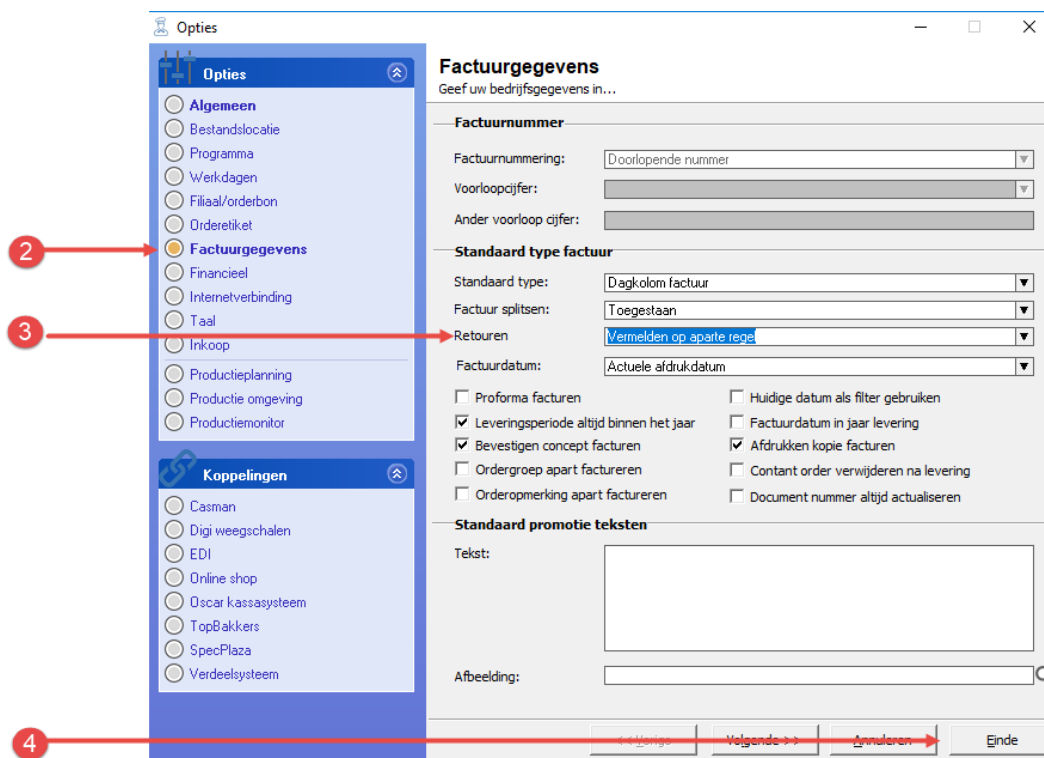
Opties

Opties

Algemeen
Bestandslocatie
Programma
Werkdagen
Filiaal/orderbon
Orderetiket
Factuurgegevens
Financieel
Internetverbinding
Taal
Inkoop
Productieplanning
Productie omgeving
Productiemonitor

Koppelingen

Casman
Digi weegschalen
EDI
Online shop
Oscar kassasysteem
TopBakkers
SpecPlaza
Verdeelsysteem

2
3
4

Factuurgegevens
Geef uw bedrijfsgegevens in...

Factuurnummer
Factuurnummering: Doorlopende nummer
Voorloopcijfer:
Ander voorloop cijfer:

Standaard type factuur
Standaard type: Dagkolom factuur
Factuur splitsen: Toegestaan
Retouren Vermelden op aparte regel
Factuurdatum: Actuele afdrukdatum

Proforma facturen
Huidige datum als filter gebruiken
Leveringsperiode altijd binnen het jaar
Factuurdatum in jaar levering
Bevestigen concept facturen
Afdrukken kopie facturen
Ordergroep apart factureren
Contant order verwijderen na levering
Orderopmerking apart factureren
Document nummer altijd actualiseren

Standaard promotie teksten
Tekst:
Afbeelding:

<< Vorige
Volgende >>
Annuleren
Einde